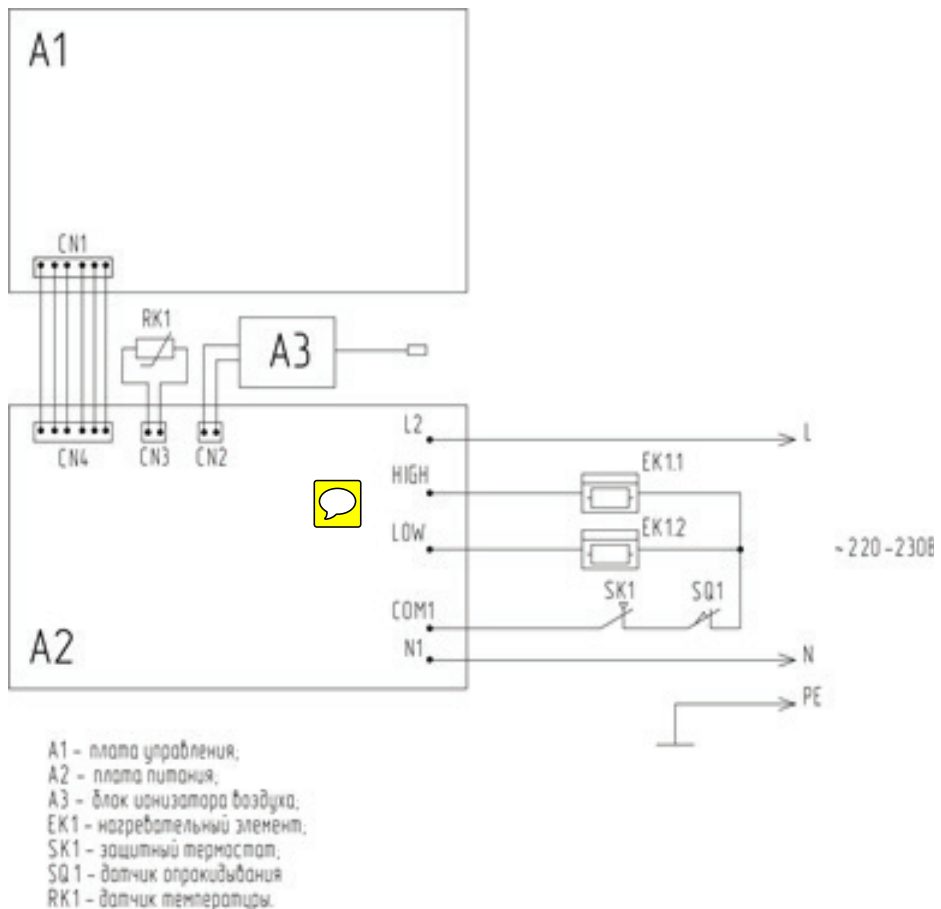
A1

CN1

RK1

A3

CN4 CN3 CN2

L2

L

HIGH

EK1.1

LOW

EK1.2

~220-230B

SK1

SQ1

COM1

A2

N1

N

PE

A1 – плата управления;
A2 – плата питания;
A3 – блок ионизатора воздуха;
EK1 – нагревательный элемент;
SK1 – защитный термостат;
SQ1 – датчик опрокидывания
RK1 – датчик температуры.